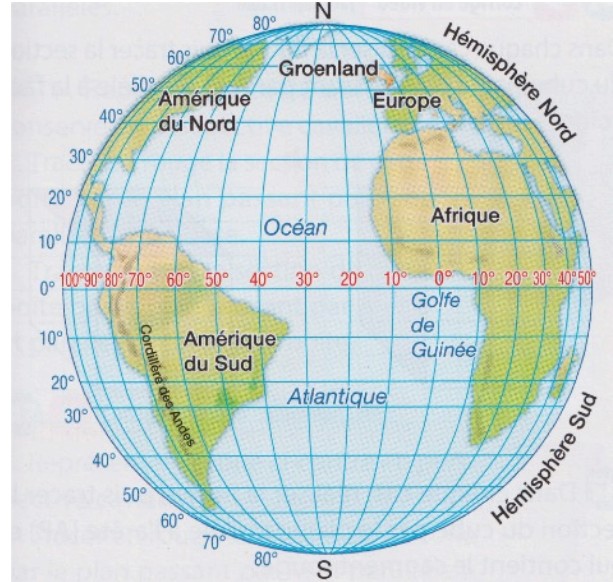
N

80°
70°
60°
50°
40°
30°
20°
10°
0°
10°
20°
30°
40°
50°
60°
70°
80°

S

Hémisphère Nord

Hémisphère Sud

Groenland

Amérique du Nord

Europe

Afrique

Océan

100° 90° 80° 70° 60° 50° 40° 30° 20° 10° 0° 10° 20° 30° 40° 50°

Golfe de Guinée

Amérique du Sud

Cordillère des Andes

Atlantique